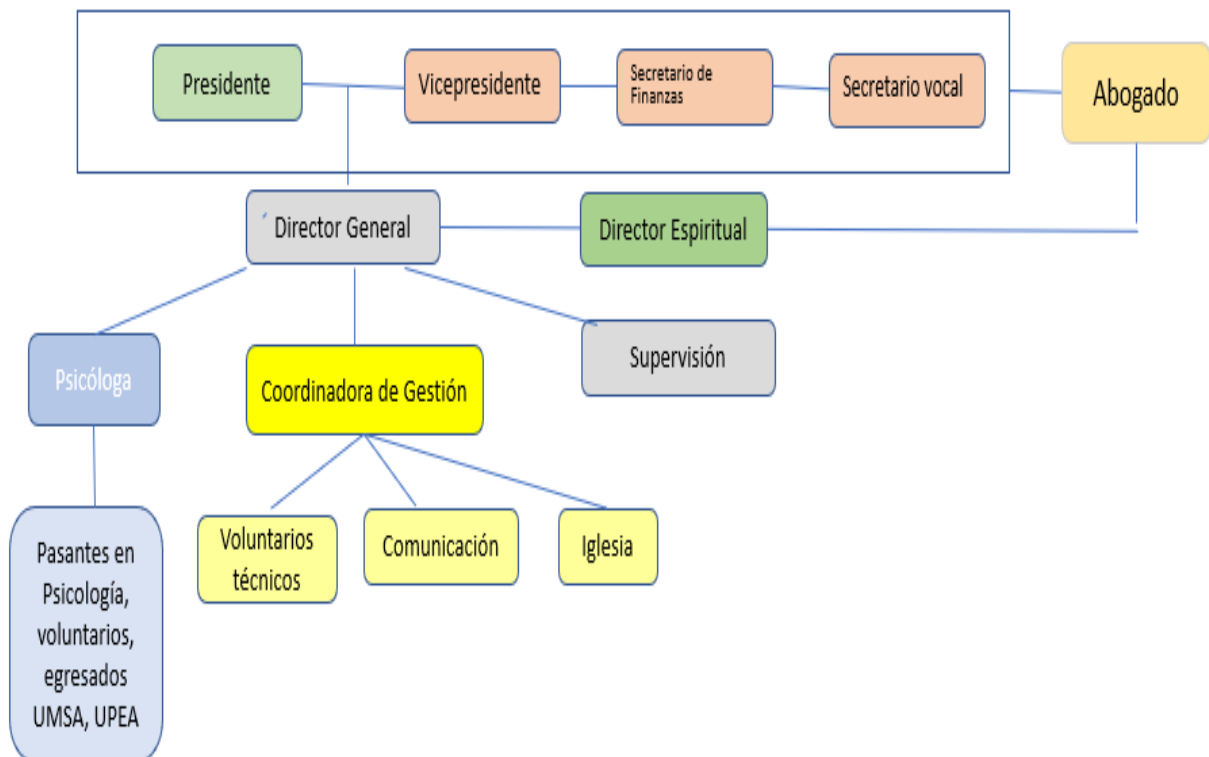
Presidente

Vicepresidente

Secretario de Finanzas

Secretario vocal

Abogado

Director General

Director Espiritual

Psicóloga

Coordinadora de Gestión

Supervisión

Pasantes en Psicología, voluntarios, egresados UMSA, UPEA

Voluntarios técnicos

Comunicación

Iglesia